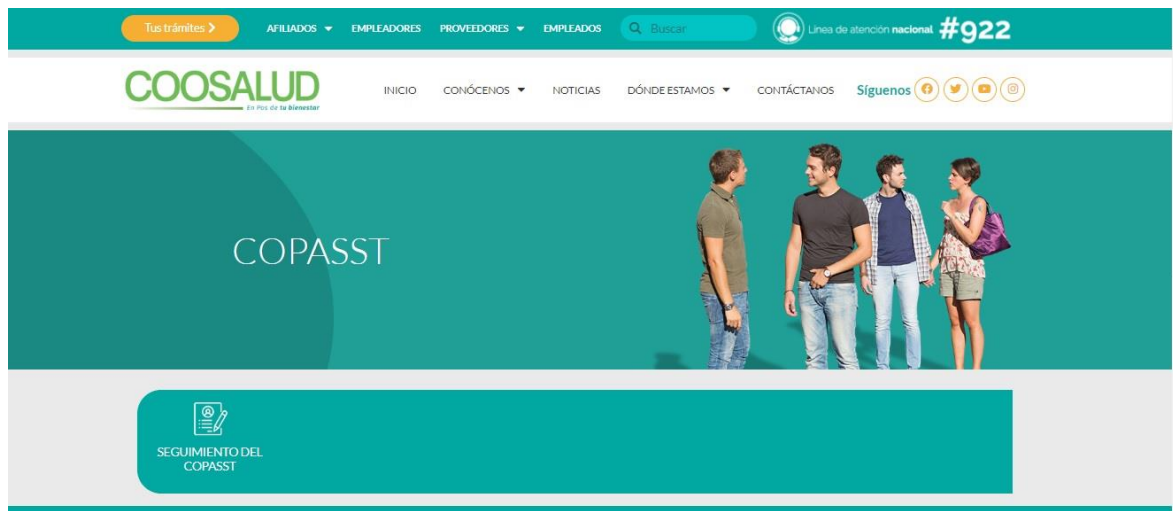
Tus trámites >

AFILIADOS ▾ EMPLEADORES PROVEEDORES ▾ EMPLEADOS

Buscar

Línea de atención nacional #922

COOSALUD
En Pos de tu bienestar

INICIO CONÓCENOS ▾ NOTICIAS DÓNDE ESTAMOS ▾ CONTÁCTANOS Síguenos

COPASST

SEGUIMIENTO DEL COPASST